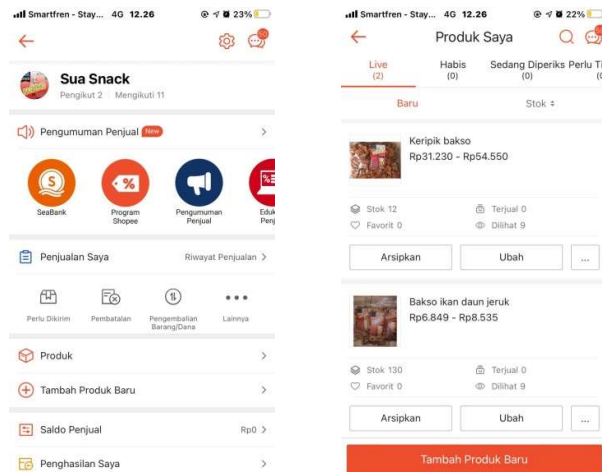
Smartfren - Stay... 4G 12.26 23%

Sua Snack
Pengikut 2 | Mengikuti 11

Pengumuman Penjual New >

SeaBank
Program Shopee
Pengumuman Penjual
Eduk Penj

Penjualan Saya
Riwayat Penjualan >

Perlu Dikirim
Pembatalan
Pengembalian Barang/Dana
Lainnya

Produk >

Tambah Produk Baru >

Saldo Penjual Rp0 >

Penghasilan Saya >

Smartfren - Stay... 4G 12.26 22%

Produk Saya

Live (2)
Habis (0)
Sedang Diperiksa (0)
Perlu Ti (0)

Baru
Stok

Keripik bakso
Rp31.230 - Rp54.550

Stok 12
Terjual 0
Favorit 0
Dilihat 9

Arsipkan
Ubah
...

Bakso ikan daun jeruk
Rp6.849 - Rp8.535

Stok 130
Terjual 0
Favorit 0
Dilihat 9

Arsipkan
Ubah
...

Tambah Produk Baru